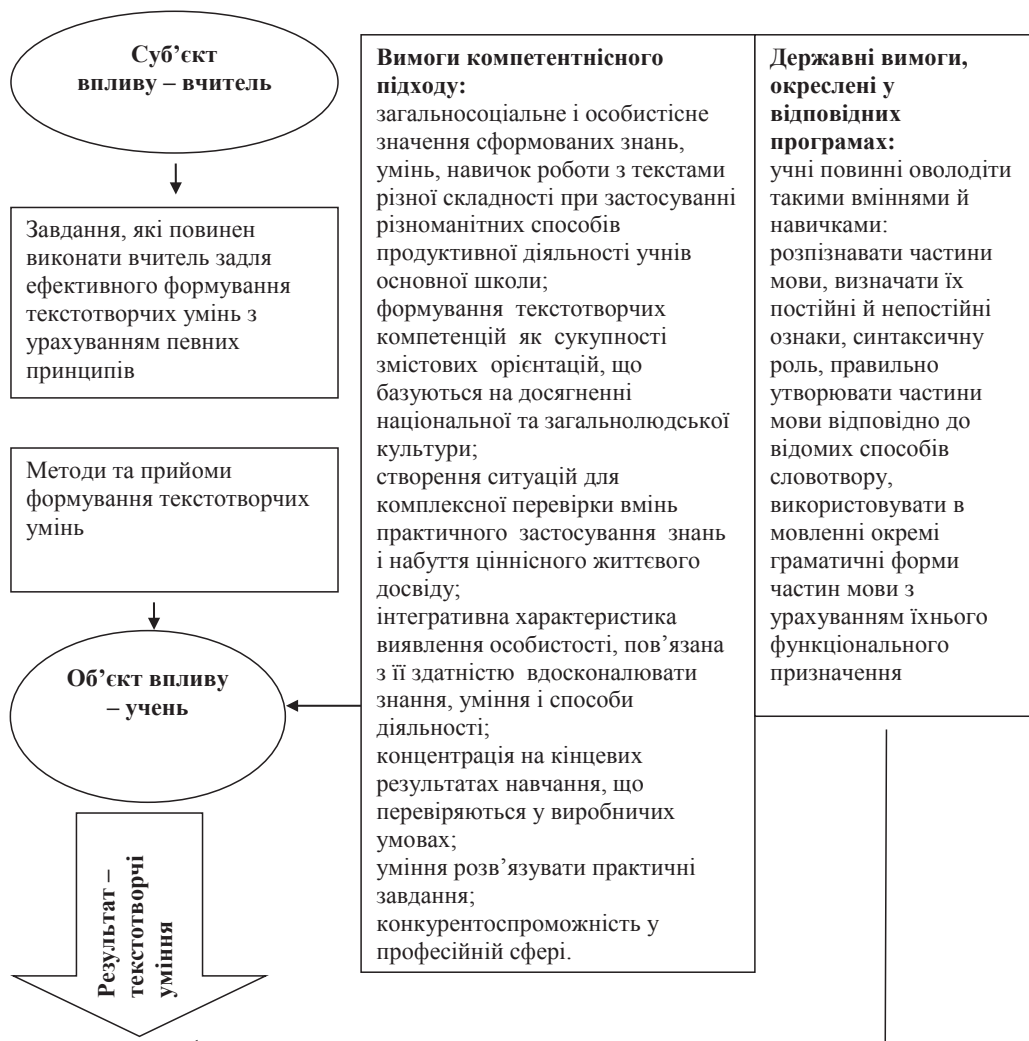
Суб'єкт впливу – вчитель

Завдання, які повинен виконати вчитель задля ефективного формування текстотворчих умінь з урахуванням певних принципів

Методи та прийоми формування текстотворчих умінь

Об'єкт впливу – учень

Результат – текстотворчі уміння

Вимоги компетентнісного підходу:
загальносоціальне і особистісне значення сформованих знань, умінь, навичок роботи з текстами різної складності при застосуванні різноманітних способів продуктивної діяльності учнів основної школи;
формування текстотворчих компетенцій як сукупності змістових орієнтацій, що базуються на досягненні національної та загальнолюдської культури;
створення ситуацій для комплексної перевірки вмінь практичного застосування знань і набуття ціннісного життєвого досвіду;
інтегративна характеристика виявлення особистості, пов'язана з її здатністю вдосконалювати знання, уміння і способи діяльності;
концентрація на кінцевих результатах навчання, що перевіряються у виробничих умовах;
уміння розв'язувати практичні завдання;
конкурентоспроможність у професійній сфері.

Державні вимоги, окреслені у відповідних програмах:
учні повинні оволодіти такими вміннями й навичками:
розпізнавати частини мови, визначати їх постійні й непостійні ознаки, синтаксичну роль, правильно утворювати частини мови відповідно до відомих способів словотвору, використовувати в мовленні окремі граматичні форми частин мови з урахуванням їхнього функціонального призначення